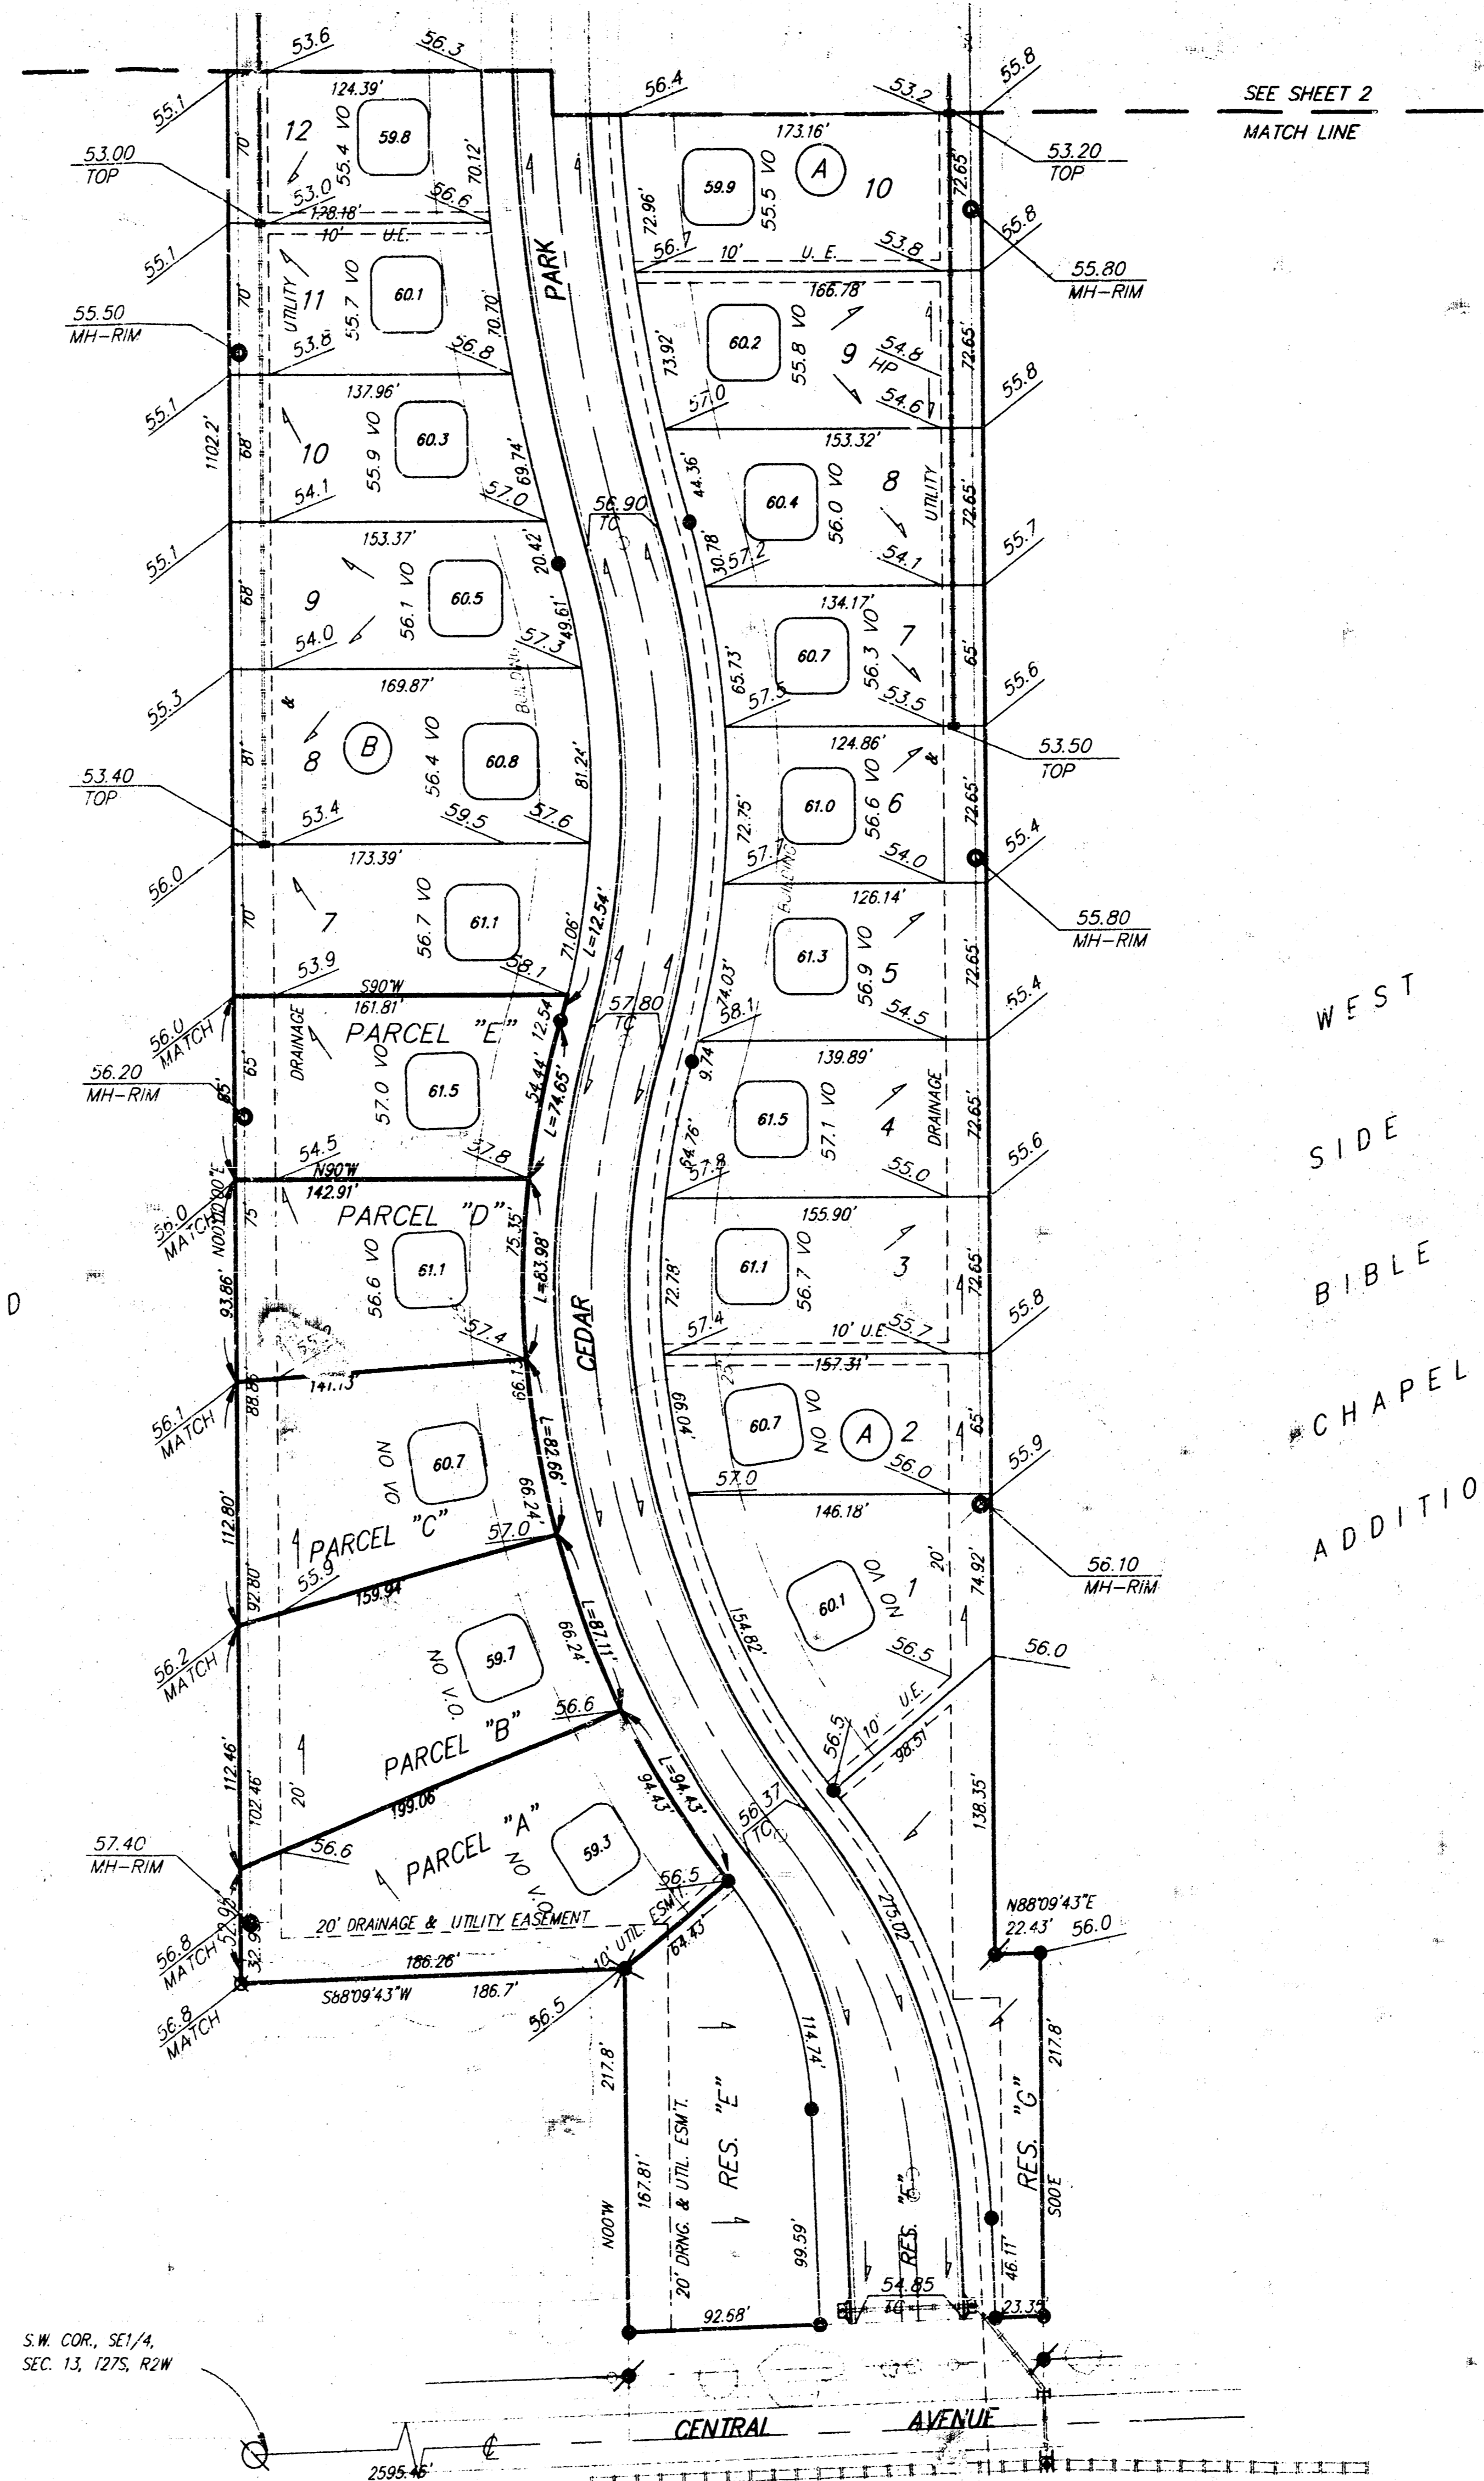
53.6
56.3
56.4
53.2
55.8
SEE SHEET 2
MATCH LINE
55.1
124.39'
12
59.8
55.4 VO
70.12'
173.16'
A
10
59.9
55.5 VO
72.96'
72.65'
53.20
TOP
53.00
TOP
70'
53.0
178.18'
56.6
10' U.E.
PARK
56.7
10' U.E.
53.8
55.8
55.80
MH-RIM
55.1
UTILITY
11
60.1
55.7 VO
70.70'
166.78'
60.2
55.8 VO
9
54.8
HP
73.92'
72.65'
55.50
MH-RIM
53.8
56.8
54.6
55.8
57.0
55.1
1102.2'
68'
137.96'
10
60.3
55.9 VO
69.74'
153.32'
44.36'
60.4
56.0 VO
8
UTILITY
72.65'
54.1
57.0
56.90
TC
30.78'
57.2
55.7
55.1
153.37'
9
60.5
56.1 VO
20.42'
49.61'
54.1
134.17'
68'
54.0
57.3
60.7
56.3 VO
7
65.73'
65'
55.3
169.87'
BUILDING
57.5
53.5
55.6
53.50
TOP
8
B
60.8
56.4 VO
81'
81.24'
124.86'
61.0
56.6 VO
6
72.75'
72.65'
53.40
TOP
53.4
59.5
57.6
57.7
54.0
55.4
56.0
173.39'
70'
7
61.1
56.7 VO
71.06'
L=12.54'
BUILDING
126.14'
61.3
56.9 VO
5
74.03'
72.65'
55.80
MH-RIM
53.9
58.1
58.1
54.5
55.4
S90°W
161.81'
12.54
57.80
TC
WEST
56.0
MATCH
DRAINAGE
PARCEL "E"
61.5
57.0 VO
54.44'
L=74.65'
9.74
139.89'
61.5
57.1 VO
4
DRAINAGE
72.65'
56.20
MH-RIM
65'
65'
SIDE
54.5
N90°W
57.8
64.76'
57.8
55.0
55.6
56.0
MATCH
N00°00'00"E
142.91'
PARCEL "D"
75'
75.35'
L=83.98'
155.90'
93.86'
61.1
56.6 VO
72.78'
61.1
56.7 VO
3
72.65'
BIBLE
D
57.4
57.4
10' U.E.
55.7
55.8
141.13'
66.1
CEDAR
157.31'
88.8
56.1
MATCH
60.7
NO VO
L=88.66'
66.04'
60.7
NO VO
A
2
65'
CHAPEL
66.24'
57.0
56.0
55.9
112.80'
PARCEL "C"
57.0
146.18'
ADDITIO
92.80'
55.9
159.94
60.1
NO VO
1
20'
74.92'
56.10
MH-RIM
154.82'
66.24'
L=87.11'
56.2
MATCH
59.7
NO V.O.
56.5
56.0
112.46'
56.6
PARCEL "B"
10' U.E.
56.5
98.51'
102.46'
20'
138.35'
199.06'
94.43'
L=94.43'
57.40
MH-RIM
56.6
PARCEL "A"
59.3
NO V.O.
56.37
TC
56.5
215.02'
N88°09'43"E
22.43'
56.0
56.8
MATCH
32.95'
20' DRAINAGE & UTILITY EASEMENT
10' UTIL. ESM'T.
64.43'
186.26'
56.8
MATCH
S88°09'43"W
186.7'
56.5
114.74'
217.8'
217.8'
RES. "E"
RES. "G"
N00°W
167.81'
20' DRNG. & UTIL. ESM'T.
RES. "F"
S00E
99.59'
46.17'
92.68'
54.85
TC
23.33'
S.W. COR., SE1/4,
SEC. 13, T27S, R2W
CENTRAL
AVENUE
2595.46'